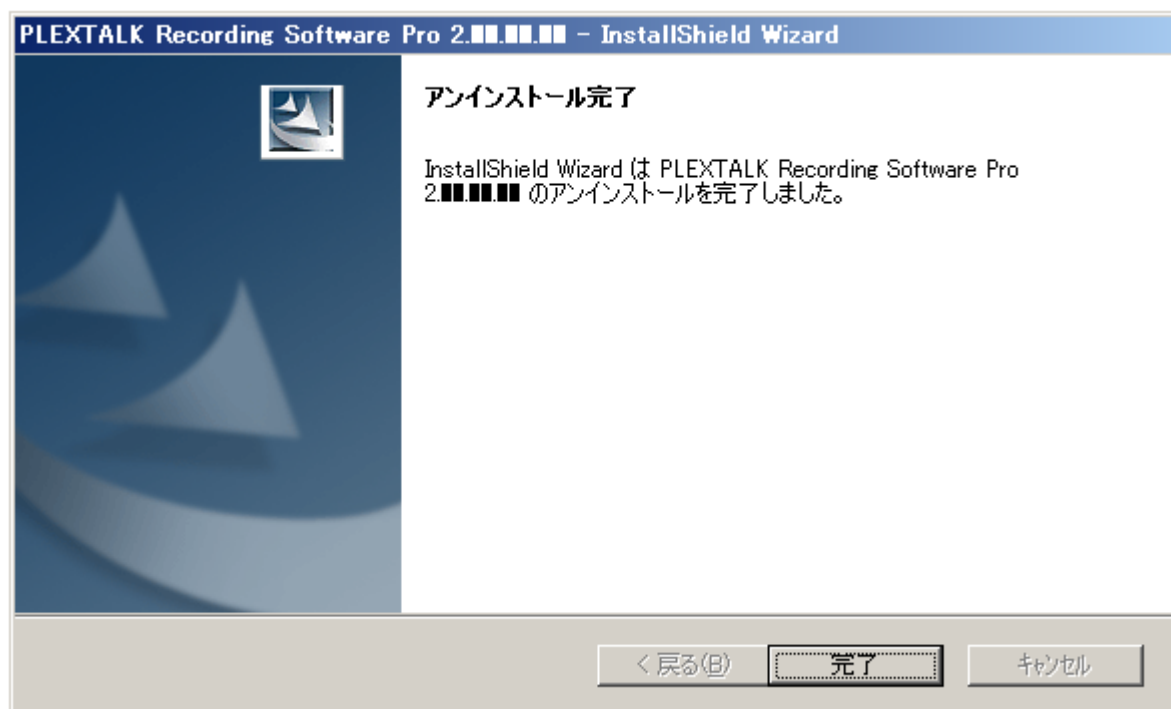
PLEXTALK Recording Software Pro 2.■■.■■.■■ - InstallShield Wizard

アンインストール完了

InstallShield Wizard は PLEXTALK Recording Software Pro 2.■■.■■.■■ のアンインストールを完了しました。

< 戻る(B)
完了
キャンセル